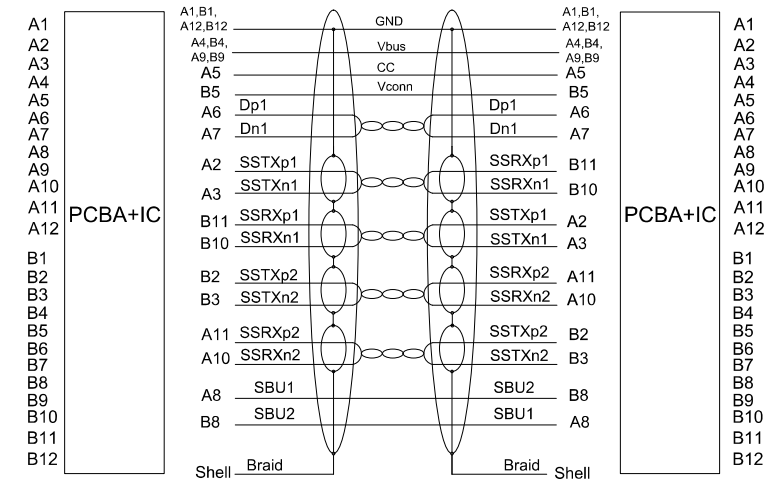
A1
A2
A3
A4
A5
A6
A7
A8
A9
A10
A11
A12
B1
B2
B3
B4
B5
B6
B7
B8
B9
B10
B11
B12

PCBA+IC

A1,B1, A12,B12
A4,B4, A9,B9
A5
B5
A6 Dp1
A7 Dn1
A2 SSTXp1
A3 SSTXn1
B11 SSRXp1
B10 SSRXn1
B2 SSTXp2
B3 SSTXn2
A11 SSRXp2
A10 SSRXn2
A8 SBU1
B8 SBU2
Shell Braid

GND
Vbus
CC
Vconn

A1,B1, A12,B12
A4,B4, A9,B9
A5
B5
Dp1 A6
Dn1 A7
SSRXp1 B11
SSRXn1 B10
SSTXp1 A2
SSTXn1 A3
SSRXp2 A11
SSRXn2 A10
SSTXp2 B2
SSTXn2 B3
SBU2 B8
SBU1 A8
Braid Shell

PCBA+IC

A1
A2
A3
A4
A5
A6
A7
A8
A9
A10
A11
A12
B1
B2
B3
B4
B5
B6
B7
B8
B9
B10
B11
B12